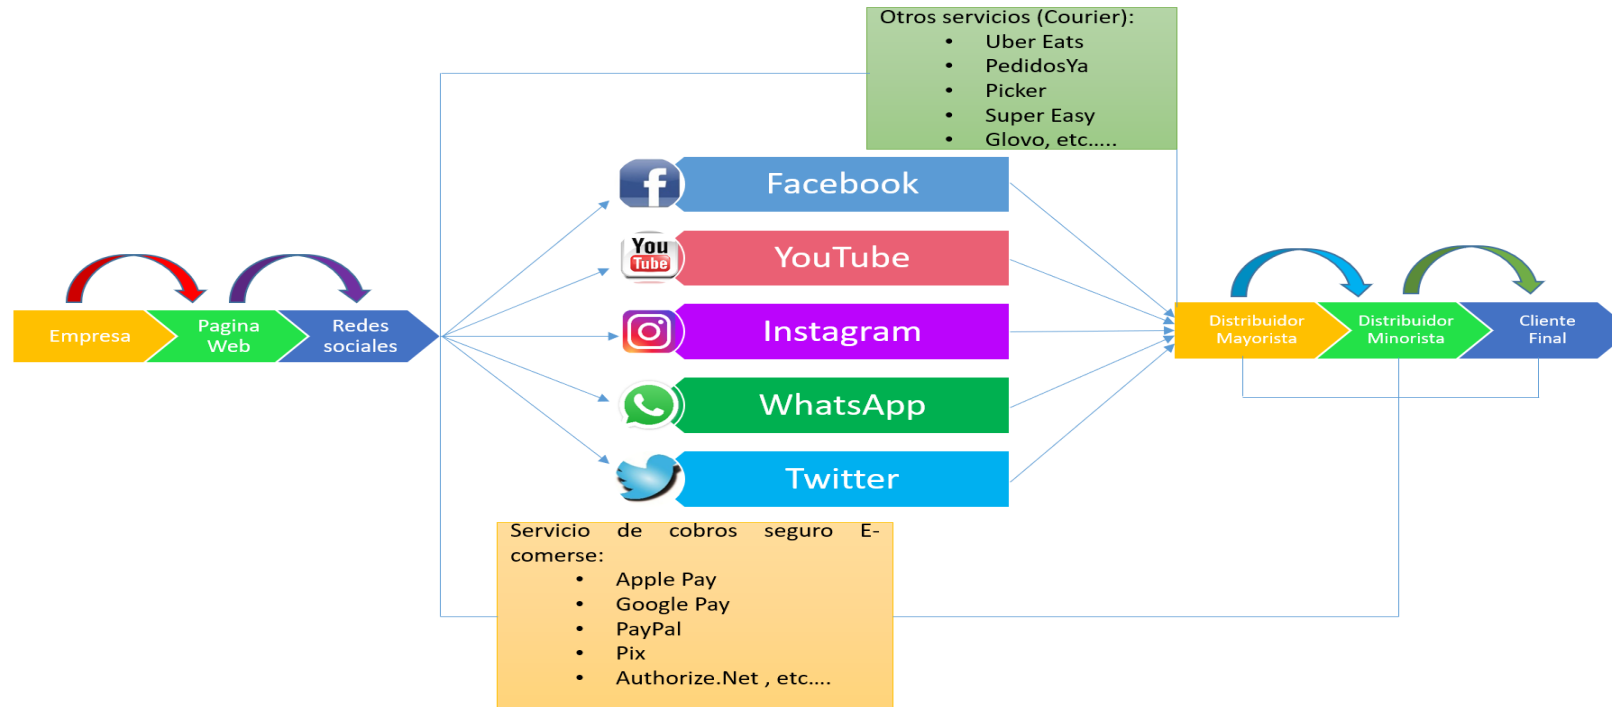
Otros servicios (Courier):
- Uber Eats
- PedidosYa
- Picker
- Super Easy
- Glovo, etc.....

Empresa

Pagina Web

Redes sociales

f

Facebook

You Tube

YouTube

Instagram

WhatsApp

Twitter

Distribuidor Mayorista

Distribuidor Minorista

Cliente Final

Servicio de cobros seguro E-comerse:
- Apple Pay
- Google Pay
- PayPal
- Pix
- Authorize.Net , etc....